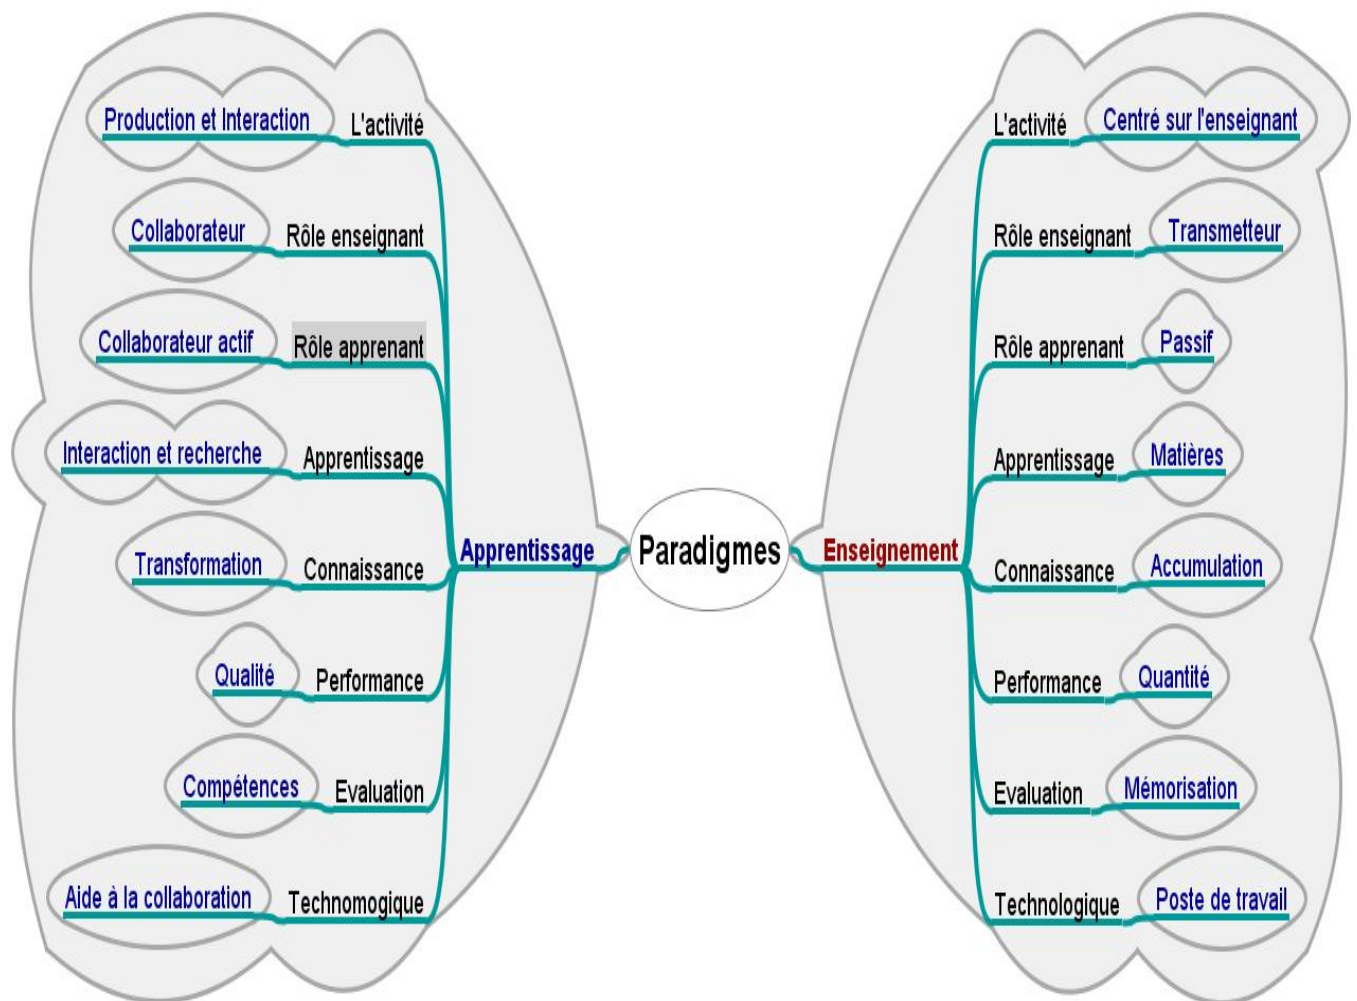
Paradigmes

Apprentissage

L'activité
Production et Interaction

Rôle enseignant
Collaborateur

Rôle apprenant
Collaborateur actif

Apprentissage
Interaction et recherche

Connaissance
Transformation

Performance
Qualité

Evaluation
Compétences

Technomogique
Aide à la collaboration

Enseignement

L'activité
Centré sur l'enseignant

Rôle enseignant
Transmetteur

Rôle apprenant
Passif

Apprentissage
Matières

Connaissance
Accumulation

Performance
Quantité

Evaluation
Mémorisation

Technologique
Poste de travail